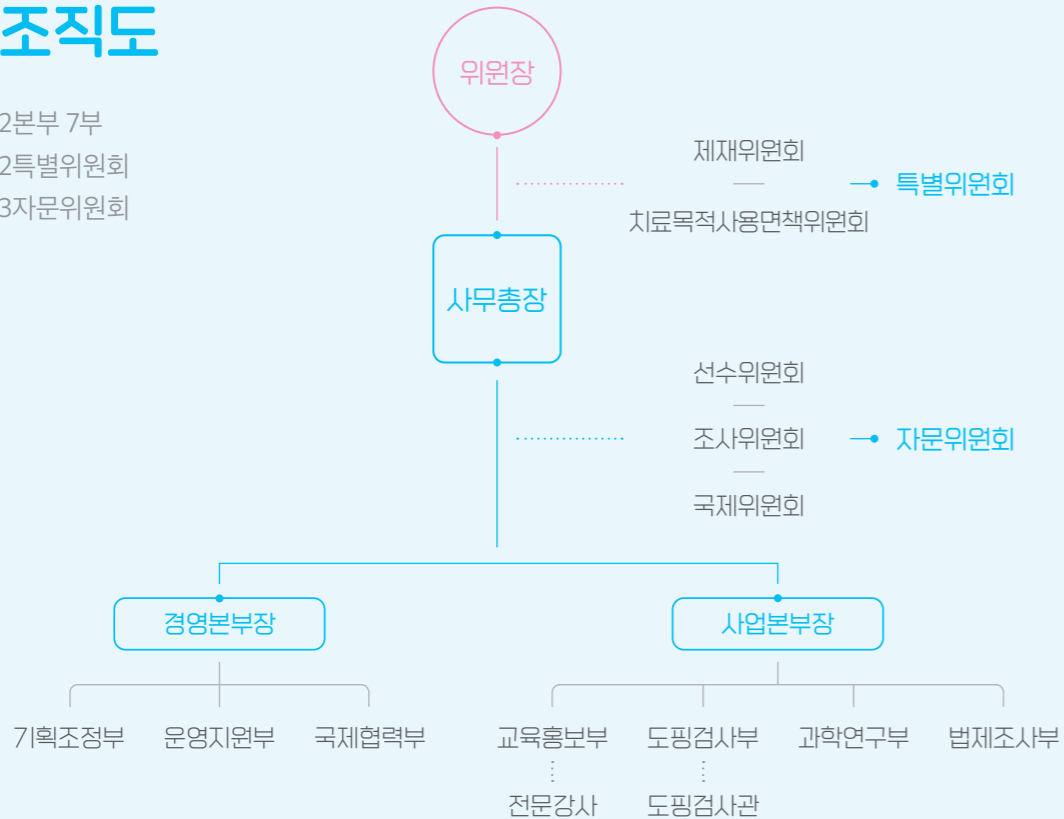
조직도

2본부 7부
2특별위원회
3자문위원회

위원장

제재위원회
치료목적사용면책위원회
특별위원회

사무총장

선수위원회
조사위원회
국제위원회
자문위원회

경영본부장
사업본부장

기획조정부
운영지원부
국제협력부
교육홍보부
전문강사
도핑검사부
도핑검사관
과학연구부
법제조사부